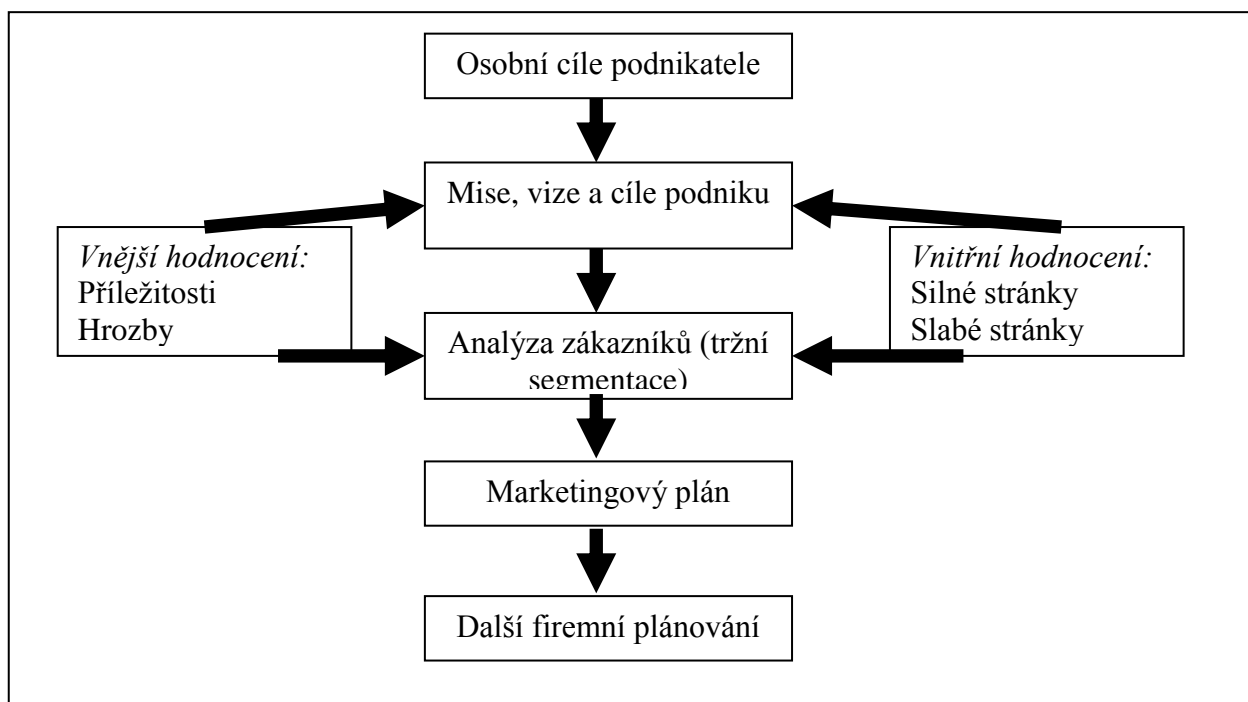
Osobní cíle podnikatele

Mise, vize a cíle podniku

Vnější hodnocení:
Příležitosti
Hrozby

Vnitřní hodnocení:
Silné stránky
Slabé stránky

Analýza zákazníků (tržní segmentace)

Marketingový plán

Další firemní plánování